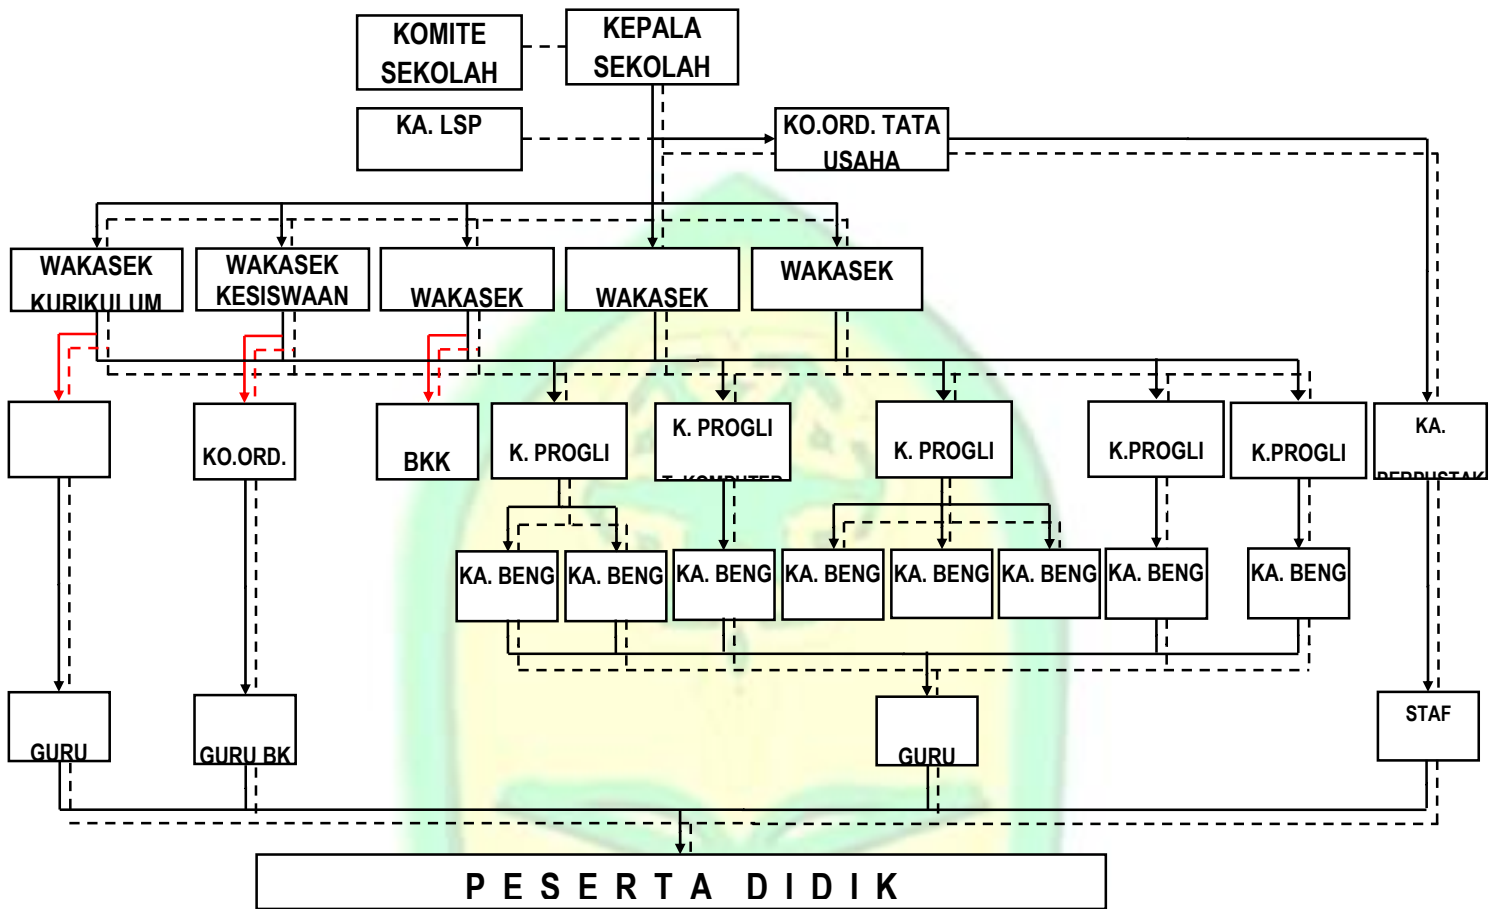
KOMITE SEKOLAH

KEPALA SEKOLAH

KA. LSP

KO.ORD. TATA USAHA

WAKASEK KURIKULUM

WAKASEK KESISWAAN

WAKASEK

WAKASEK

WAKASEK

KO.ORD.

BKK

K. PROGLI

K. PROGLI
T. KOMPUTER

K. PROGLI

K.PROGLI

K.PROGLI

KA. PERPUSTAK

KA. BENG

KA. BENG

KA. BENG

KA. BENG

KA. BENG

KA. BENG

KA. BENG

KA. BENG

GURU

GURU BK

GURU

STAF

P E S E R T A D I D I K